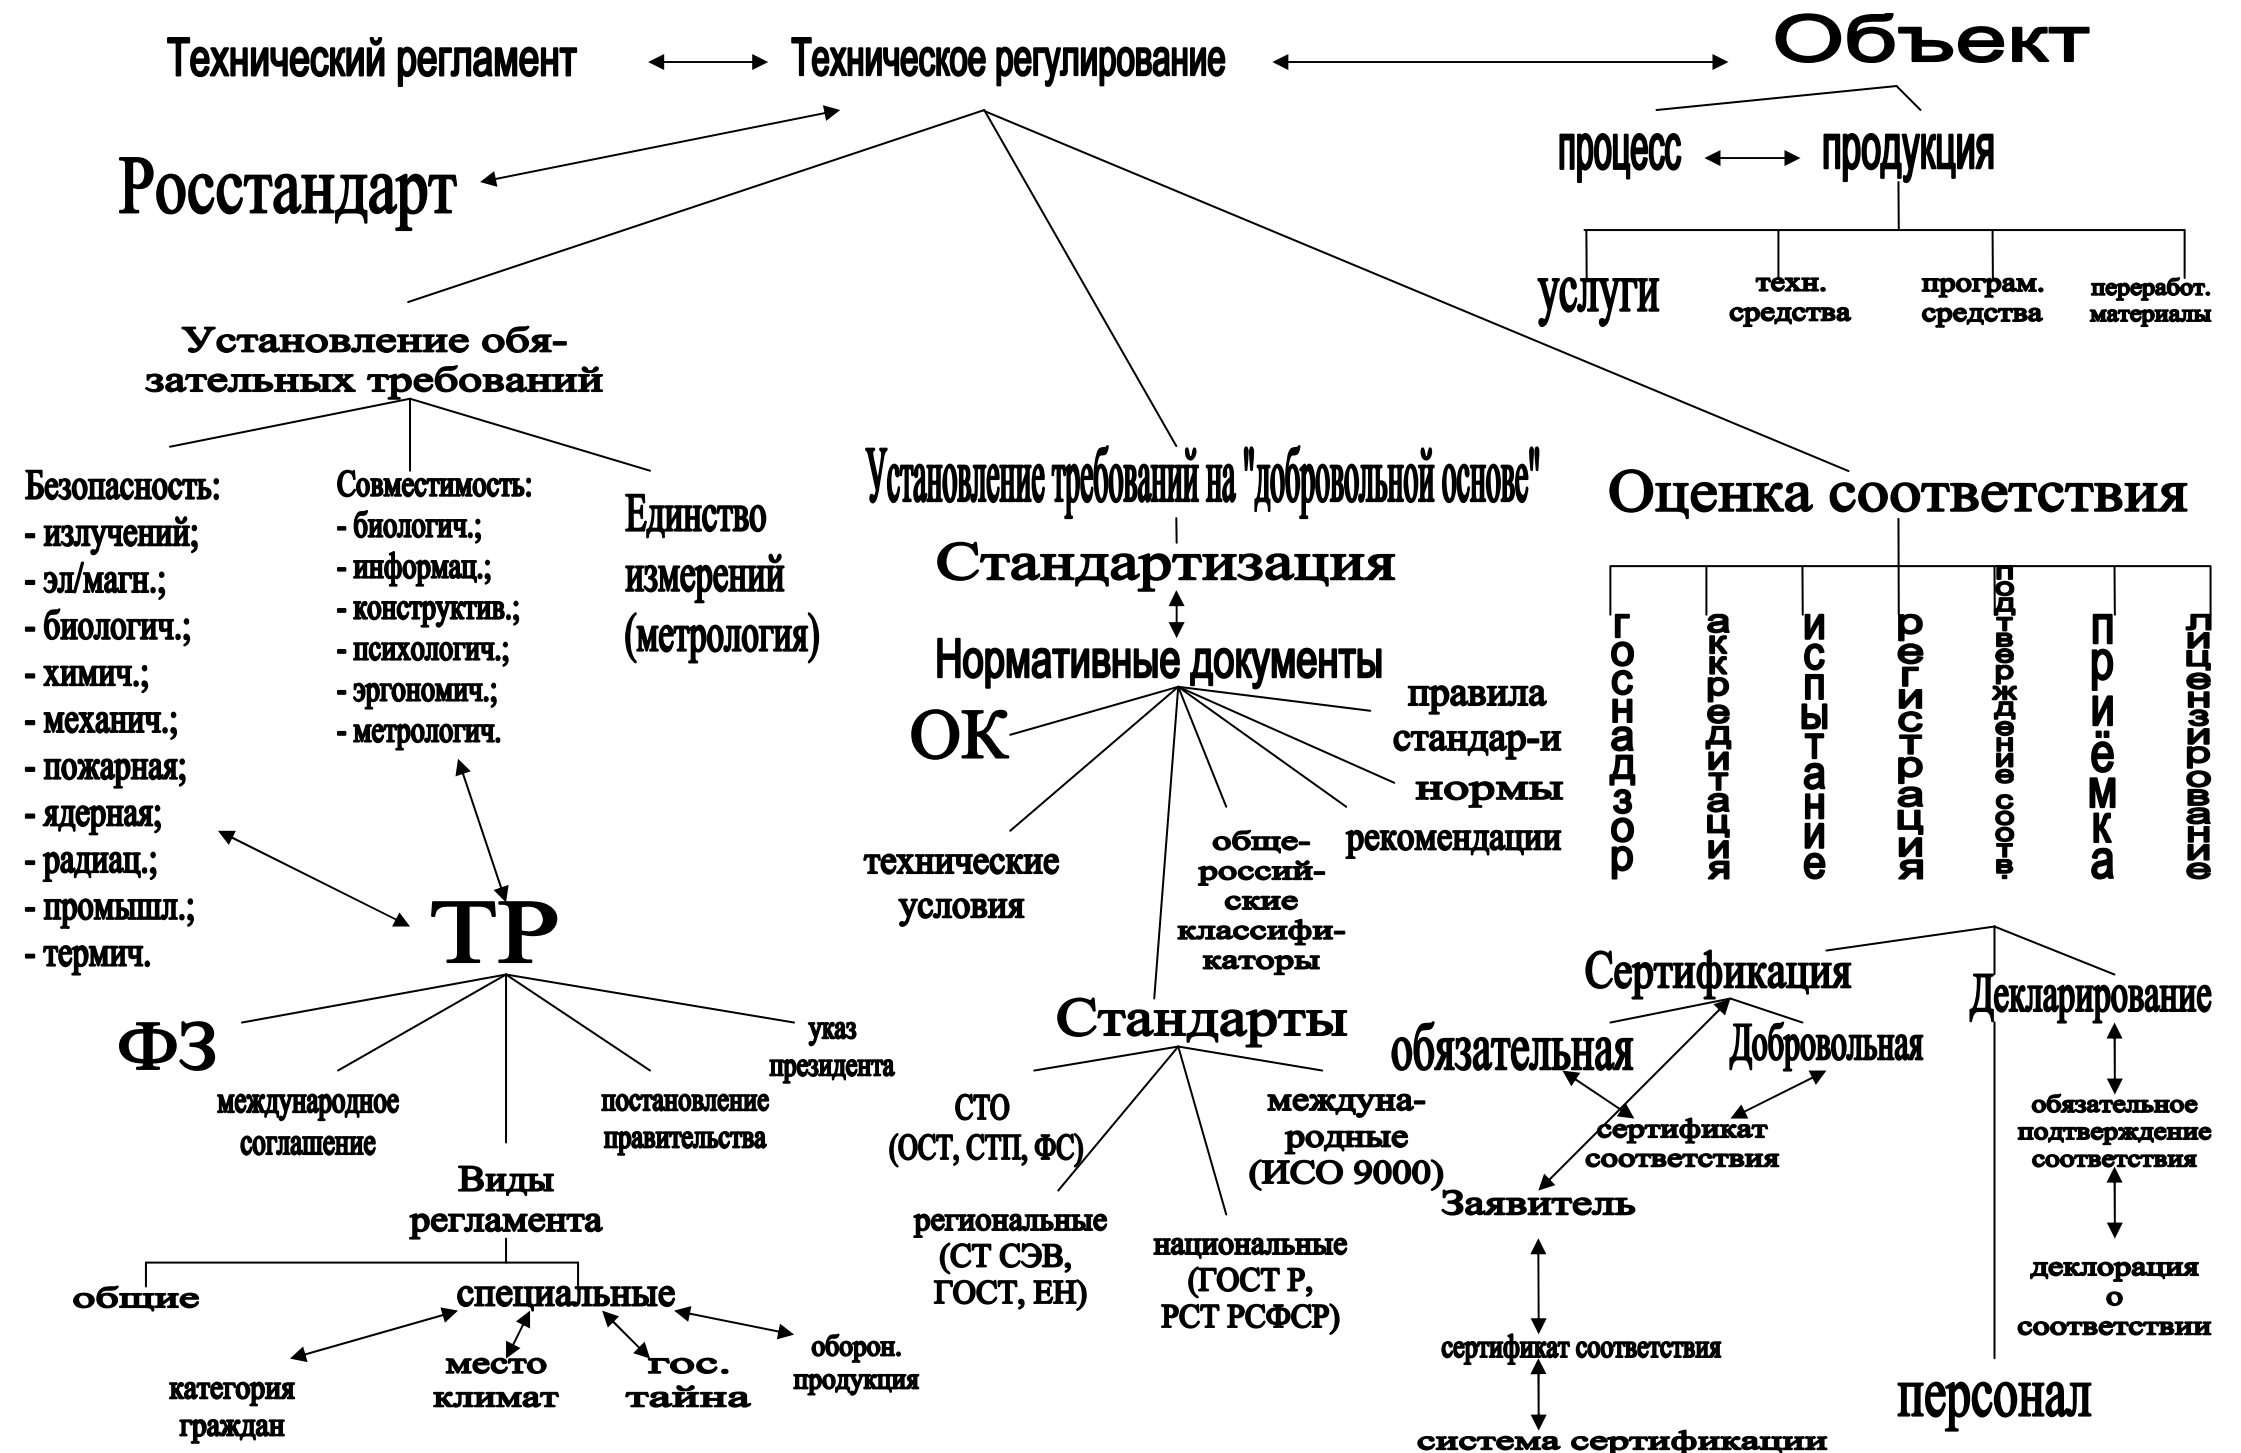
Технический регламент ↔ Техническое регулирование ↔ Объект

процесс ↔ продукция

услуги

техн. средства

програм. средства

переработ. материалы

Росстандарт

Установление обязательных требований

Безопасность:
- излучений;
- эл/магн.;
- биологич.;
- химич.;
- механич.;
- пожарная;
- ядерная;
- радиац.;
- промышл.;
- термич.

Совместимость:
- биологич.;
- информац.;
- конструктив.;
- психологич.;
- эргономич.;
- метрологич.

Единство измерений (метрология)

ТР

ФЗ

международное соглашение

постановление правительства

указ президента

Виды регламента

общие

специальные

категория граждан

место климат

гос. тайна

оборон. продукция

Установление требований на "добровольной основе"

Стандартизация

Нормативные документы

ОК

правила стандар-и

нормы

рекомендации

технические условия

общероссийские классификаторы

Стандарты

СТО (ОСТ, СТП, ФС)

международные (ИСО 9000)

региональные (СТ СЭВ, ГОСТ, ЕН)

национальные (ГОСТ Р, РСТ РСФСР)

Оценка соответствия

госнадзор

аккредитация

испытание

регистрация

подтверждение соотв.

приёмка

лицензирование

Сертификация

обязательная

Добровольная

сертификат соответствия

Заявитель

сертификат соответствия

система сертификации

Декларирование

обязательное подтверждение соответствия

деклорация о соответствии

персонал